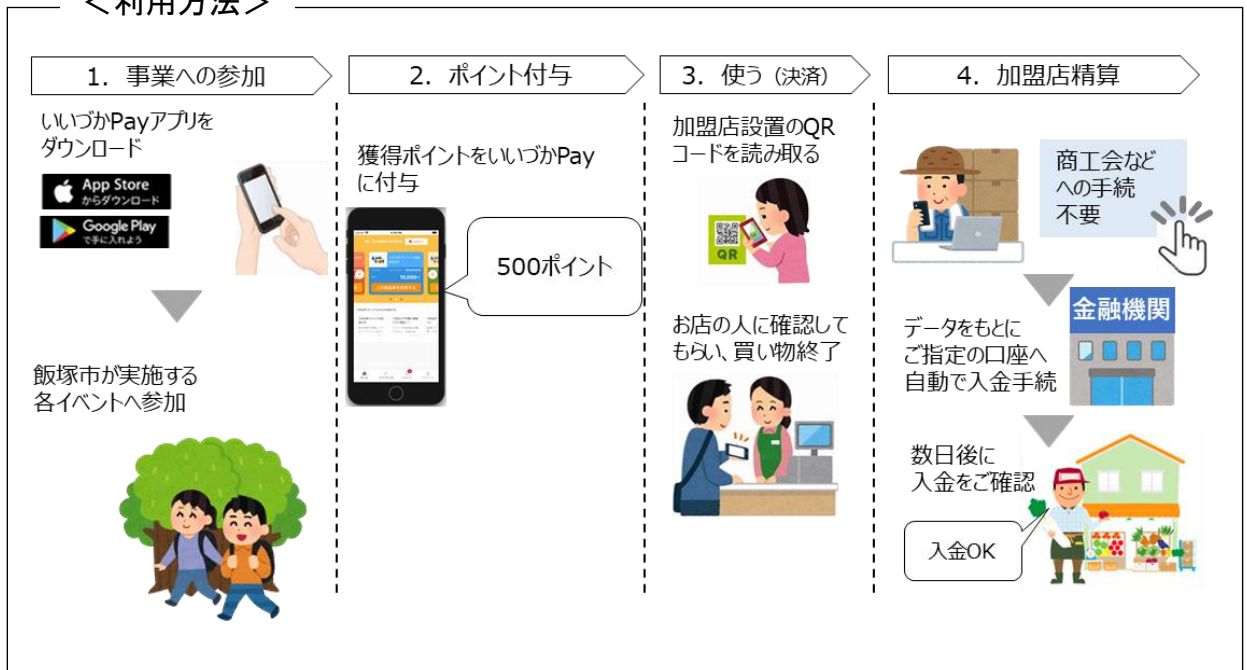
＜利用方法＞

1. 事業への参加

いいづかPayアプリをダウンロード

App Store からダウンロード

Google Play で手に入れよう

飯塚市が実施する各イベントへ参加

2. ポイント付与

獲得ポイントをいいづかPayに付与

500ポイント

3. 使う（決済）

加盟店設置のQRコードを読み取る

QR

お店の人に確認してもらい、買い物終了

4. 加盟店精算

商工会などへの手続不要

金融機関

データをもとにご指定の口座へ自動で入金手続

数日後に入金をご確認

入金OK